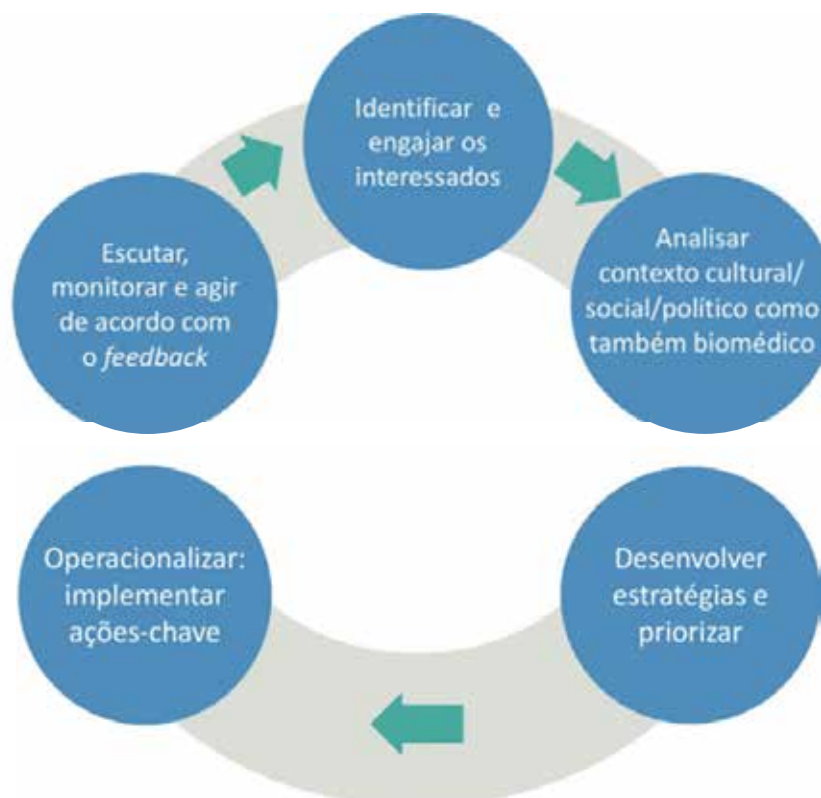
Identificar e engajar os interessados

Analisar contexto cultural/ social/político como também biomédico

Desenvolver estratégias e priorizar

Operacionalizar: implementar ações-chave

Escutar, monitorar e agir de acordo com o feedback